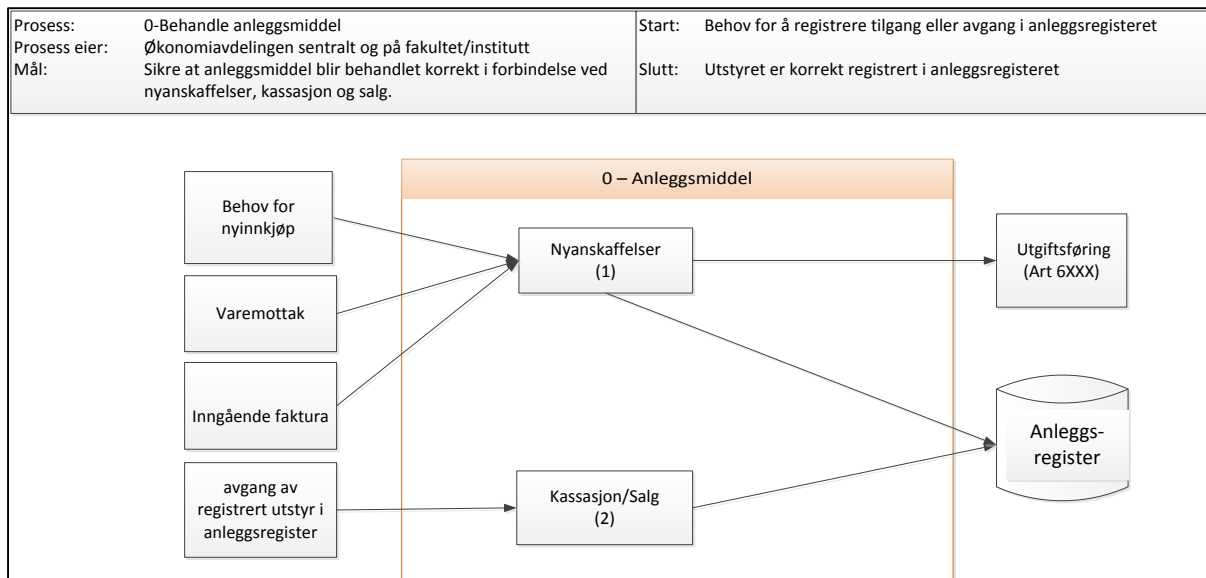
| Prosess: | 0-Behandle anleggsmiddel | Start: | Behov for å registrere tilgang eller avgang i anleggsregisteret |
|---|---|---|---|
| Prosess eier: | Økonomiavdelingen sentralt og på fakultet/institutt | | |
| Mål: | Sikre at anleggsmiddel blir behandlet korrekt i forbindelse ved nyanskaffelser, kassasjon og salg. | Slutt: | Utstyret er korrekt registrert i anleggsregisteret |

0 – Anleggsmiddel

Behov for nyinnkjøp

Varemottak

Inngående faktura

avgang av registrert utstyr i anleggsregister

Nyanskaffelser (1)

Kassasjon/Salg (2)

Utgiftsføring (Art 6XXX)

Anleggs-register